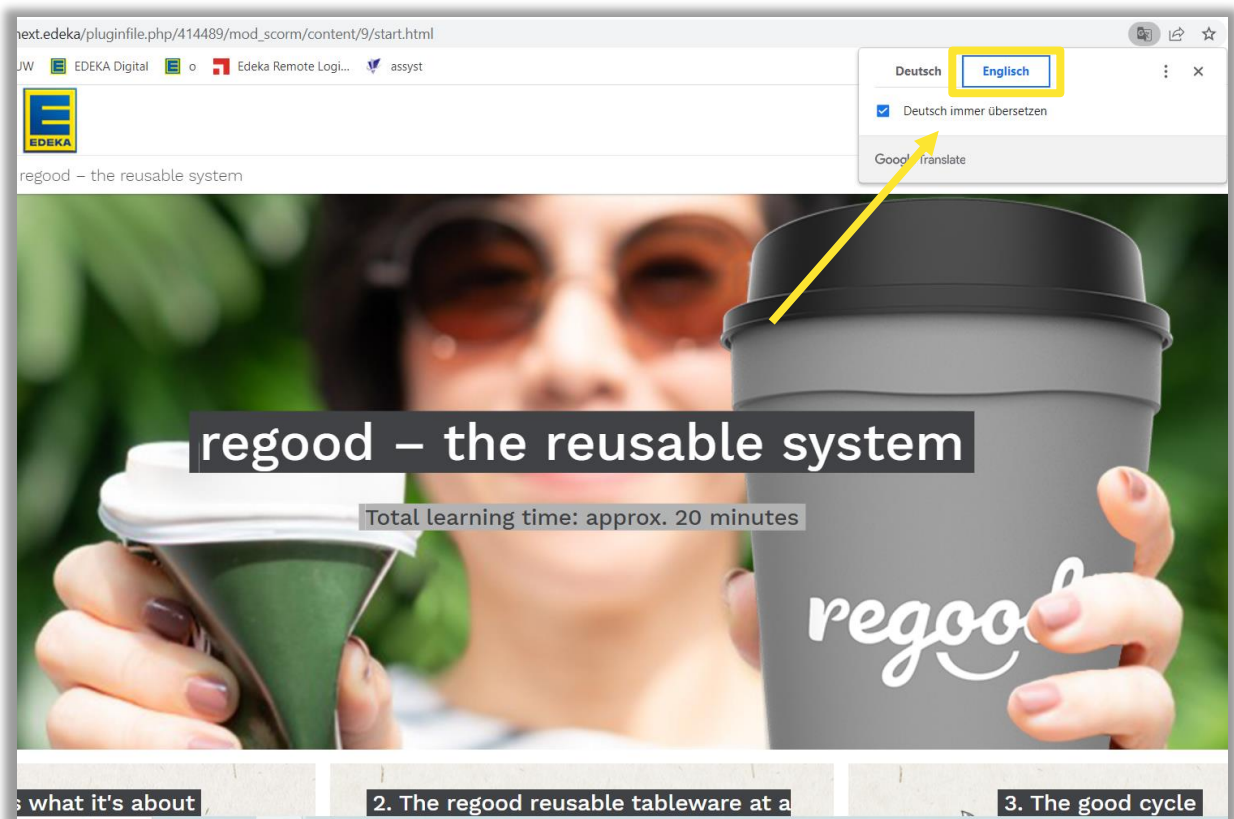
next.edeka/pluginfile.php/414489/mod_scorm/content/9/start.html

UW EDEKA Digital o Edeka Remote Logi... assyst

Deutsch Englisch

Deutsch immer übersetzen

Goog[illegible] Translate

EDEKA

regood – the reusable system

regood – the reusable system

Total learning time: approx. 20 minutes

regoo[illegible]

s what it's about

2. The regood reusable tableware at a

3. The good cycle